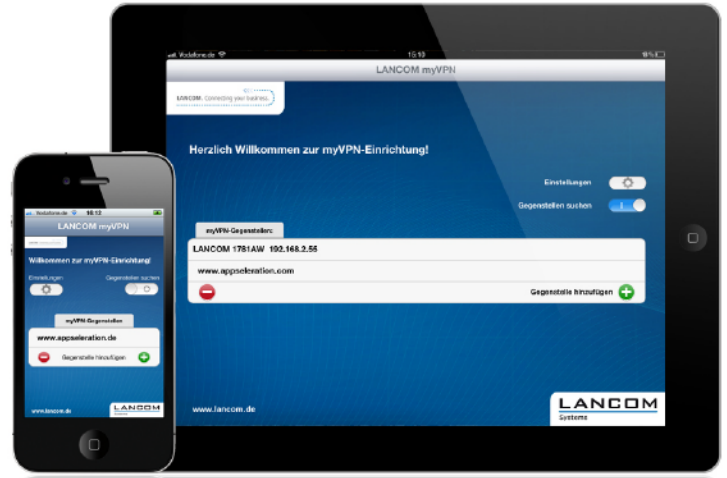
Vodafone.de
15:10
LANCOM myVPN
LANCOM Connecting your business
Herzlich Willkommen zur myVPN-Einrichtung!
Einstellungen
Gegenstellen suchen
myVPN-Gegenstellen:
LANCOM 1781AW 192.168.2.55
www.appseleration.com
Gegenstelle hinzufügen
www.lancom.de
LANCOM
Systems

Vodafone.de
16:12
LANCOM myVPN
Willkommen zur myVPN-Einrichtung!
Einstellungen
Gegenstellen suchen
myVPN-Gegenstellen
www.appseleration.de
Gegenstelle hinzufügen
www.lancom.de
LANCOM